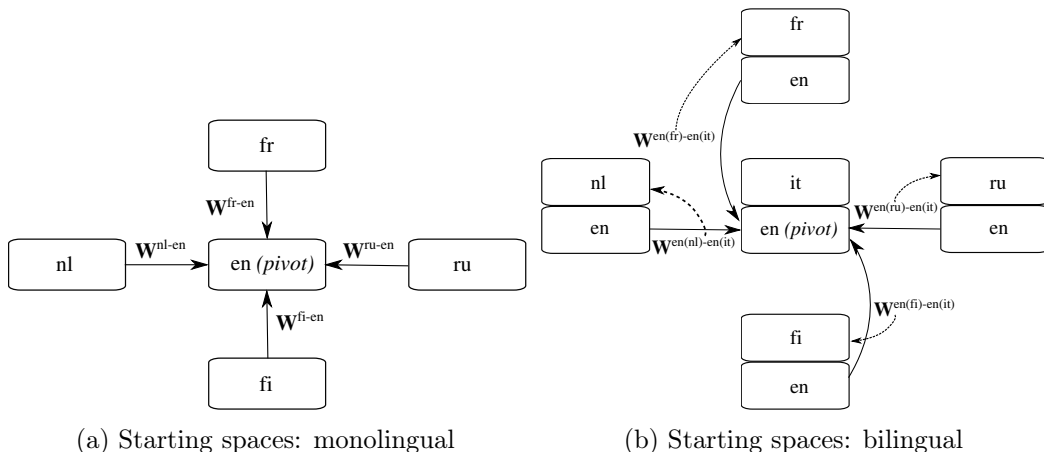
fr

$\mathbf{W}^{\text{fr-en}}$

nl

$\mathbf{W}^{\text{nl-en}}$

en *(pivot)*

$\mathbf{W}^{\text{ru-en}}$

ru

$\mathbf{W}^{\text{fi-en}}$

fi

(a) Starting spaces: monolingual

fr

en

$\mathbf{W}^{\text{en(fr)-en(it)}}$

nl

en

$\mathbf{W}^{\text{en(nl)-en(it)}}$

it

en *(pivot)*

$\mathbf{W}^{\text{en(ru)-en(it)}}$

ru

en

$\mathbf{W}^{\text{en(fi)-en(it)}}$

fi

en

(b) Starting spaces: bilingual